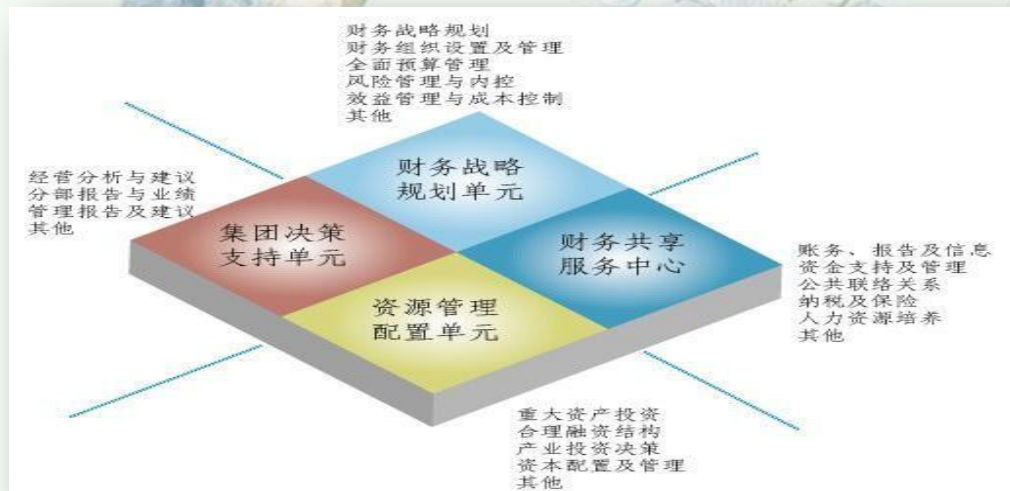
财务战略规划
财务组织设置及管理
全面预算管理
风险管理与内控
效益管理与成本控制
其他

经营分析与建议
分部报告与业绩
管理报告及建议
其他

财务战略
规划单元

集团决策
支持单元

财务共享
服务中心

资源管理
配置单元

账务、报告及信息
资金支持及管理
公共联络关系
纳税及保险
人力资源培养
其他

重大资产投资
合理融资结构
产业投资决策
资本配置及管理
其他